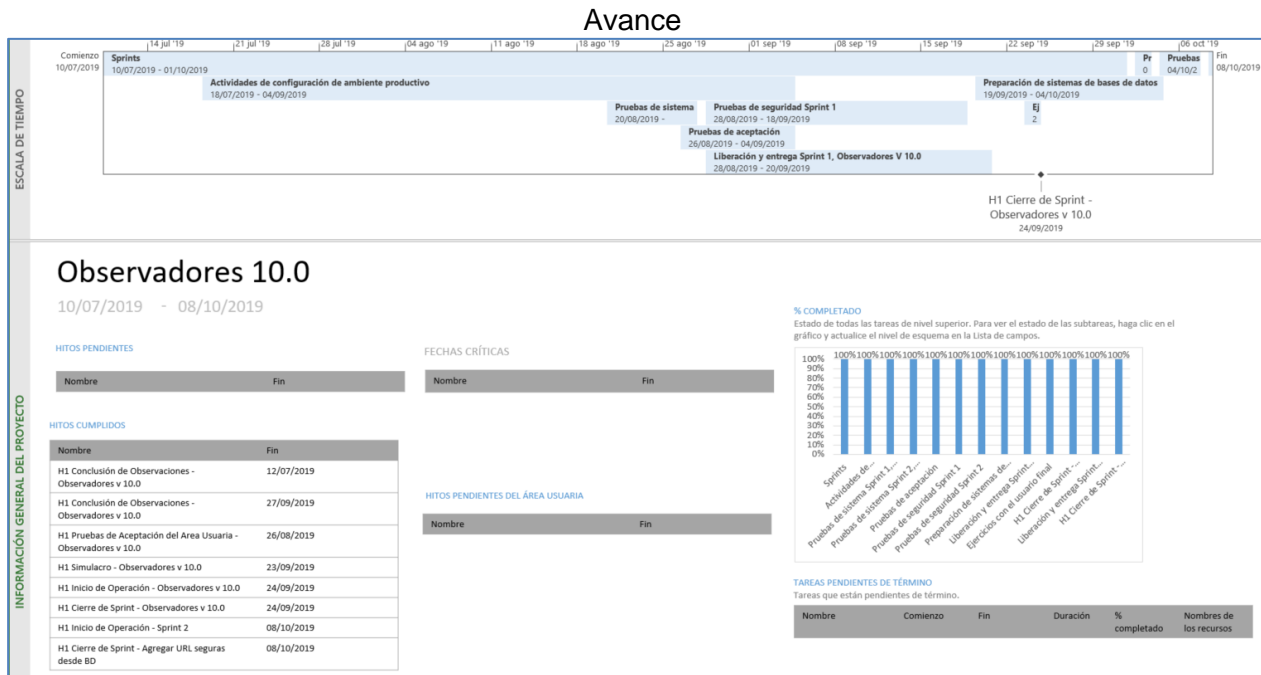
Avance

ESCALA DE TIEMPO

14 jul '19 | 21 jul '19 | 28 jul '19 | 04 ago '19 | 11 ago '19 | 18 ago '19 | 25 ago '19 | 01 sep '19 | 08 sep '19 | 15 sep '19 | 22 sep '19 | 29 sep '19 | 06 oct '19

Comienzo 10/07/2019

Sprints 10/07/2019 - 01/10/2019

Pr 0

Pruebas 04/10/2

Fin 08/10/2019

Actividades de configuración de ambiente productivo 18/07/2019 - 04/09/2019

Preparación de sistemas de bases de datos 19/09/2019 - 04/10/2019

Pruebas de sistema 20/08/2019 -

Pruebas de seguridad Sprint 1 28/08/2019 - 18/09/2019

Ej 2

Pruebas de aceptación 26/08/2019 - 04/09/2019

Liberación y entrega Sprint 1, Observadores V 10.0 28/08/2019 - 20/09/2019

H1 Cierre de Sprint - Observadores v 10.0 24/09/2019

INFORMACIÓN GENERAL DEL PROYECTO

Observadores 10.0

10/07/2019 - 08/10/2019

HITOS PENDIENTES

| Nombre | Fin |
|---|---|

FECHAS CRÍTICAS

| Nombre | Fin |
|---|---|

HITOS CUMPLIDOS

| Nombre | Fin |
|---|---|
| H1 Conclusión de Observaciones - Observadores v 10.0 | 12/07/2019 |
| H1 Conclusión de Observaciones - Observadores v 10.0 | 27/09/2019 |
| H1 Pruebas de Aceptación del Area Usuaria - Observadores v 10.0 | 26/08/2019 |
| H1 Simulacro - Observadores v 10.0 | 23/09/2019 |
| H1 Inicio de Operación - Observadores v 10.0 | 24/09/2019 |
| H1 Cierre de Sprint - Observadores v 10.0 | 24/09/2019 |
| H1 Inicio de Operación - Sprint 2 | 08/10/2019 |
| H1 Cierre de Sprint - Agregar URL seguras desde BD | 08/10/2019 |

HITOS PENDIENTES DEL ÁREA USUARIA

| Nombre | Fin |
|---|---|

% COMPLETADO

Estado de todas las tareas de nivel superior. Para ver el estado de las subtareas, haga clic en el gráfico y actualice el nivel de esquema en la Lista de campos.

100% 100% 100% 100% 100% 100% 100% 100% 100% 100% 100% 100% 100%

100% 90% 80% 70% 60% 50% 40% 30% 20% 10% 0%

Sprints, Actividades de..., Pruebas de sistema Sprint 1..., Pruebas de sistema Sprint 2..., Pruebas de aceptación, Pruebas de seguridad Sprint 1, Pruebas de seguridad Sprint 2, Preparación de sistemas de..., Liberación y entrega Sprint..., Ejercicios con el usuario final, H1 Cierre de Sprint -..., Liberación y entrega Sprint..., H1 Cierre de Sprint -...

TAREAS PENDIENTES DE TÉRMINO

Tareas que están pendientes de término.

| Nombre | Comienzo | Fin | Duración | % completado | Nombres de los recursos |
|---|---|---|---|---|---|